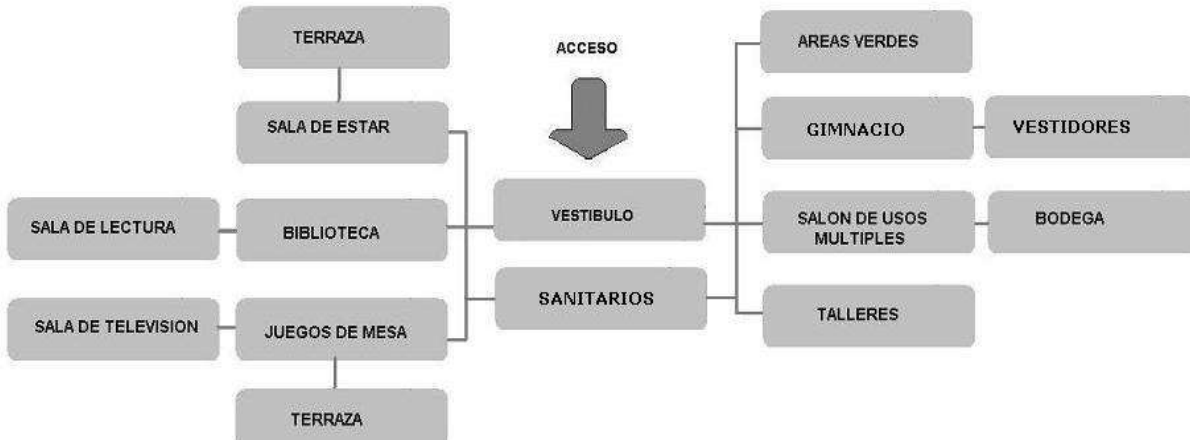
TERRAZA

ACCESO

AREAS VERDES

SALA DE ESTAR

GIMNACIO

VESTIDORES

SALA DE LECTURA

BIBLIOTECA

VESTIBULO

SALON DE USOS MULTIPLES

BODEGA

SANITARIOS

SALA DE TELEVISION

JUEGOS DE MESA

TALLERES

TERRAZA